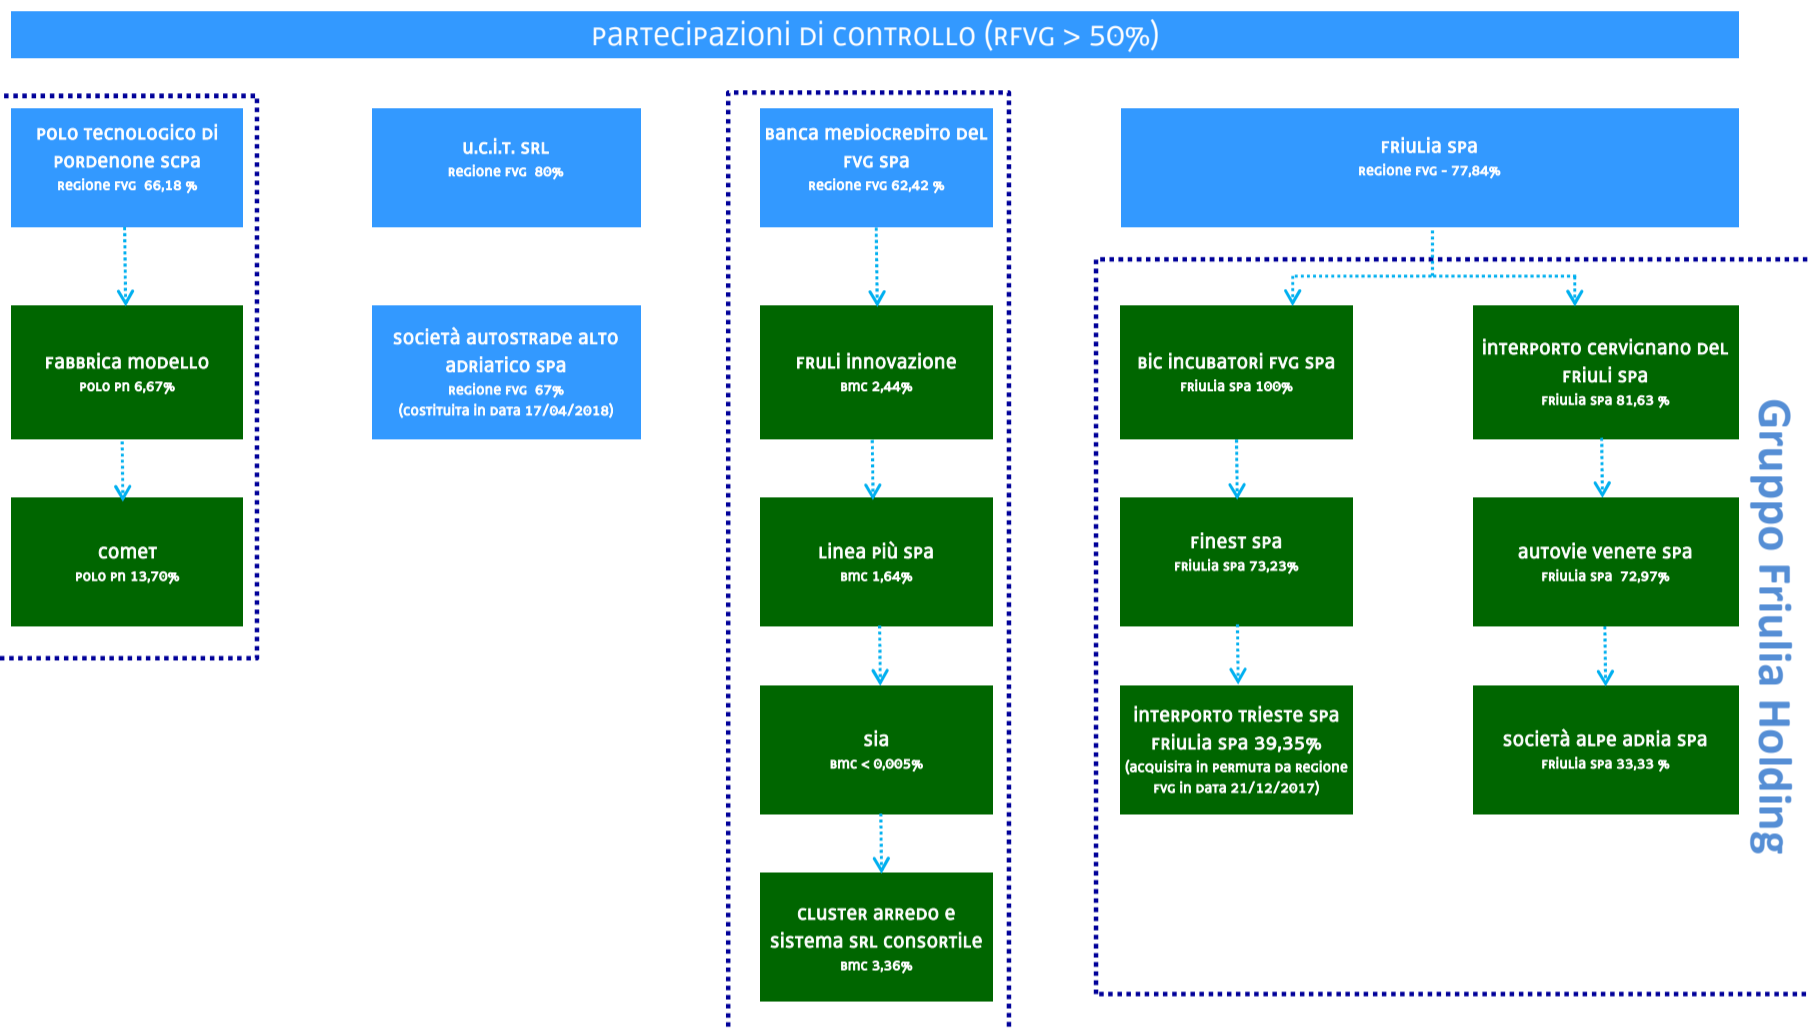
PARTECIPAZIONI DI CONTROLLO (RFVG > 50%)

POLO TECNOLOGICO DI PORDENONE SCPA
Regione FVG 66,18 %

FABBRICA MODELLO
POLO PN 6,67%

COMET
POLO PN 13,70%

U.C.I.T. SRL
Regione FVG 80%

SOCIETÀ AUTOSTRADE ALTO ADRIATICO SPA
Regione FVG 67%
(costituita in data 17/04/2018)

BANCA MEDIOCREDITO DEL FVG SPA
Regione FVG 62,42 %

FRULI INNOVAZIONE
BMC 2,44%

LINEA PIÙ SPA
BMC 1,64%

SIA
BMC < 0,005%

CLUSTER ARREDO E SISTEMA SRL CONSORTILE
BMC 3,36%

FRIULIA SPA
Regione FVG - 77,84%

BIC INCUBATORI FVG SPA
FRIULIA SPA 100%

FINEST SPA
FRIULIA SPA 73,23%

INTERPORTO TRIESTE SPA
FRIULIA SPA 39,35%
(acquisita in permuta da Regione FVG in data 21/12/2017)

INTERPORTO CERVIGNANO DEL FRIULI SPA
FRIULIA SPA 81,63 %

AUTOVIE VENETE SPA
FRIULIA SPA 72,97%

SOCIETÀ ALPE ADRIA SPA
FRIULIA SPA 33,33 %

Gruppo Friulia Holding